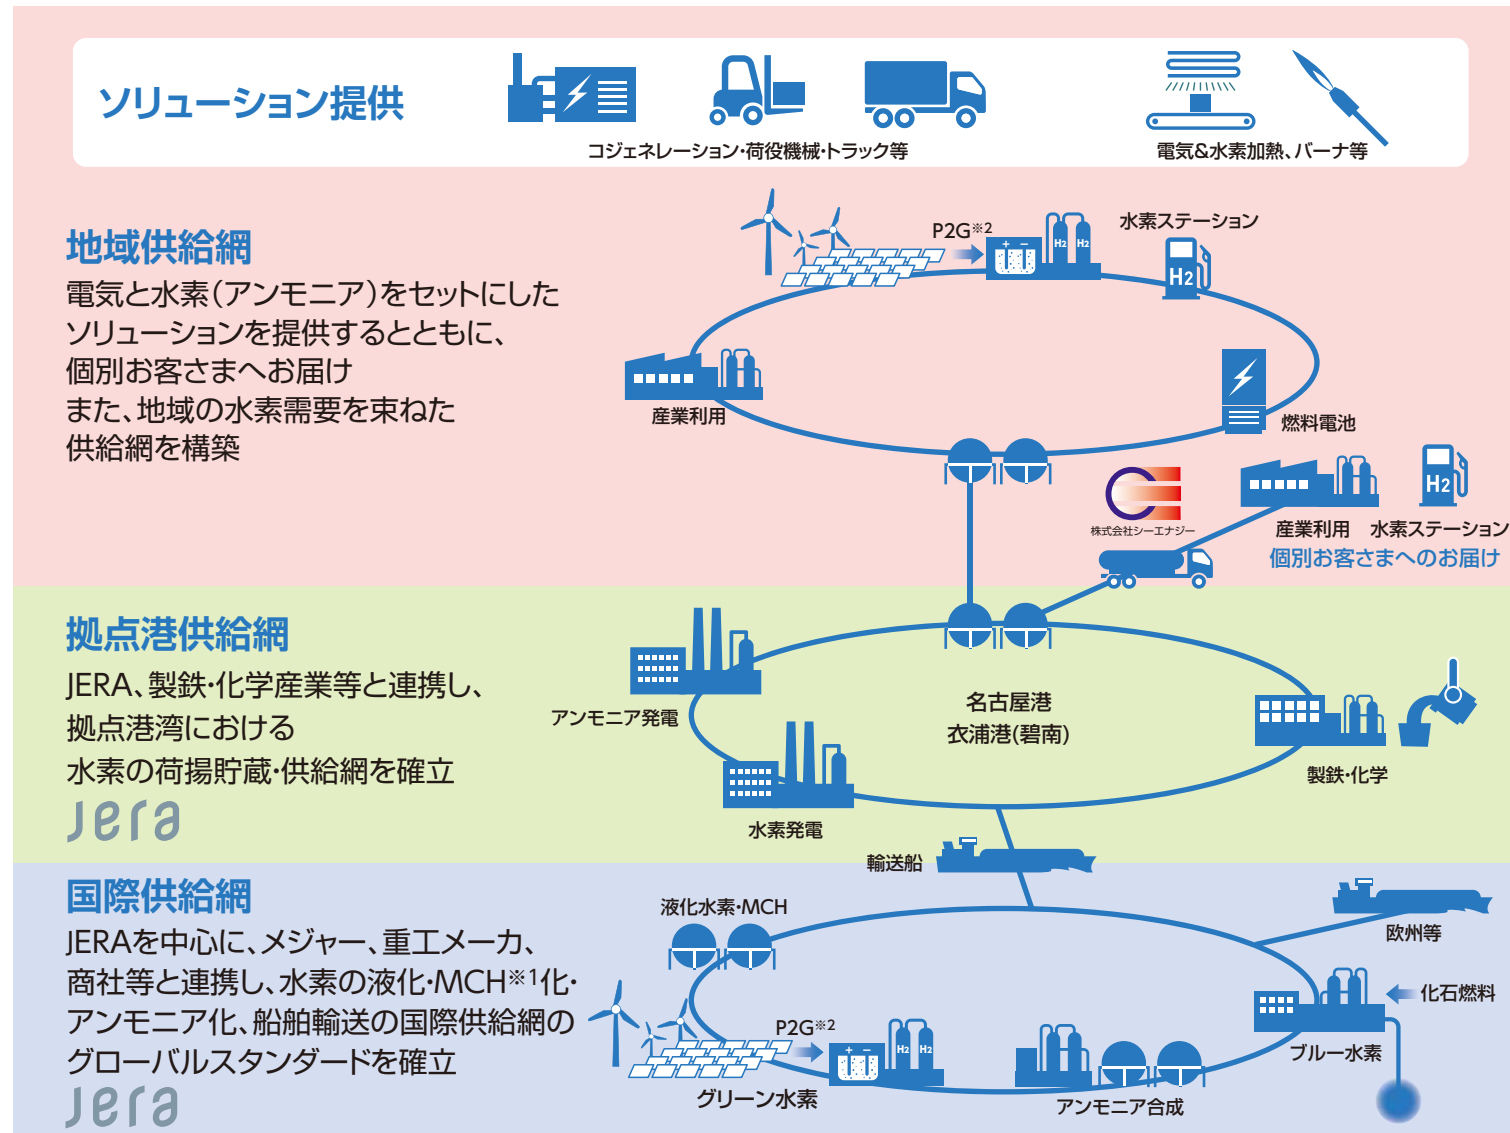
ソリューション提供

コジェネレーション・荷役機械・トラック等

電気&水素加熱、バーナ等

地域供給網
電気と水素(アンモニア)をセットにしたソリューションを提供するとともに、個別お客さまへお届け
また、地域の水素需要を束ねた供給網を構築

P2G※2

水素ステーション

産業利用

燃料電池

株式会社シーエナジー

産業利用　水素ステーション
個別お客さまへのお届け

拠点港供給網
JERA、製鉄・化学産業等と連携し、拠点港湾における水素の荷揚貯蔵・供給網を確立
JERA

アンモニア発電

名古屋港
衣浦港(碧南)

製鉄・化学

水素発電

輸送船

国際供給網
JERAを中心に、メジャー、重工メーカ、商社等と連携し、水素の液化・MCH※1化・アンモニア化、船舶輸送の国際供給網のグローバルスタンダードを確立
JERA

液化水素・MCH

欧州等

化石燃料

P2G※2

ブルー水素

グリーン水素

アンモニア合成